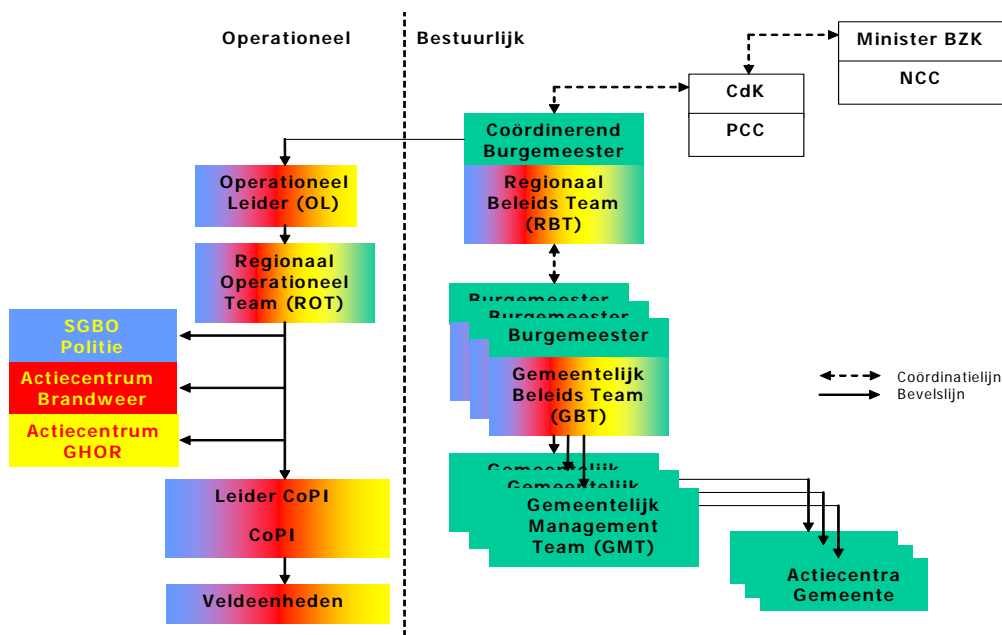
Operationeel

Bestuurlijk

Minister BZK

NCC

CdK

PCC

Coördinerend Burgemeester

Regionaal Beleids Team (RBT)

Operationeel Leider (OL)

Regionaal Operationeel Team (ROT)

SGBO Politie

Actiecentrum Brandweer

Actiecentrum GHOR

Leider CoPI

CoPI

Veldeenheden

Burgemeester

Burgemeester

Burgemeester

Gemeentelijk Beleids Team (GBT)

Coördinatielijn

Bevelslijn

Gemeentelijk

Gemeentelijk

Gemeentelijk Management Team (GMT)

Actiecentra Gemeente